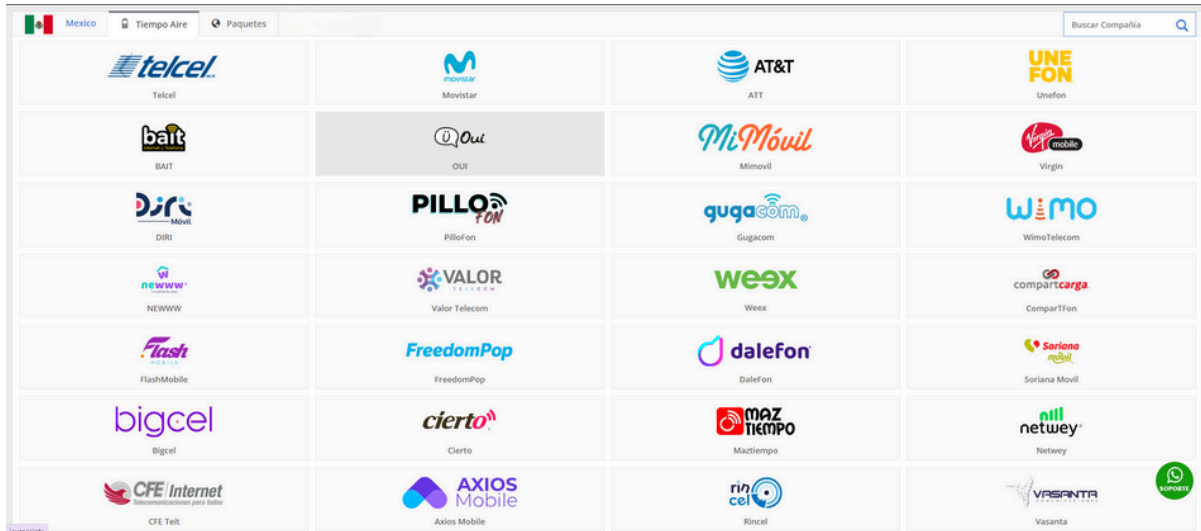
Mexico | Tiempo Aire | Paquetes

Buscar Compañía

telcel
Telcel

movistar
Movistar

AT&T
ATT

UNE FON
Unefon

bait
BAIT

Oui
OUI

MiMóvil
Mimovil

Virgin mobile
Virgin

Diri Móvil
DIRI

PILLO FON
PilloFon

gugacom
Gugacom

WIMO
WimoTelecom

newww
NEWWW

VALOR TELECOM
Valor Telecom

weex
Weex

compartcarga
CompartTFon

Flash MOBILE
FlashMobile

FreedomPop
FreedomPop

dalefon
DaleFon

Soriana móvil
Soriana Movil

bigcel
Bigcel

cierto
Cierto

MAZ TIEMPO
Maztiempo

netwey
Netwey

CFE Internet
Telecomunicaciones para todos
CFE Teit

AXIOS Mobile
Axios Mobile

rin cel
Rincel

VASANTA
Vasanta

SOPORTE